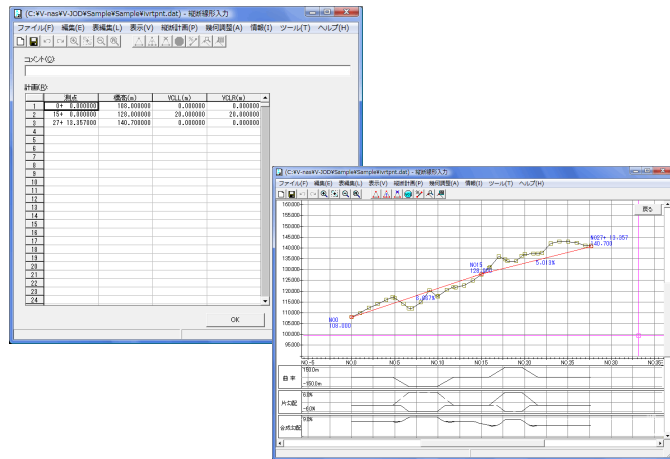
(C:¥V-nas¥V-JOD¥Sample¥Sample¥ivrtpnt.dat) - 縦断線形入力

ファイル(F) 編集(E) 表編集(L) 表示(V) 縦断計画(P) 線形調整(A) 情報(I) ツール(T) ヘルプ(H)

コメント(C):

計画(R):

| | 測点 | 標高(m) | VCLL(m) | VCLR(m) |
|---|---|---|---|---|
| 1 | 0+ 0.000000 | 108.000000 | | 0.000000 |
| 2 | 15+ 0.000000 | 128.000000 | 20.000000 | 20.000000 |
| 3 | 27+ 18.357000 | 140.700000 | 0.000000 | 0.000000 |
| 4 | | | | |
| 5 | | | | |
| 6 | | | | |
| 7 | | | | |
| 8 | | | | |
| 9 | | | | |
| 10 | | | | |
| 11 | | | | |
| 12 | | | | |
| 13 | | | | |
| 14 | | | | |
| 15 | | | | |
| 16 | | | | |
| 17 | | | | |
| 18 | | | | |
| 19 | | | | |
| 20 | | | | |
| 21 | | | | |
| 22 | | | | |
| 23 | | | | |
| 24 | | | | |

OK

(C:¥V-nas¥V-JOD¥Sample¥Sample¥ivrtpnt.dat) - 縦断線形入力

ファイル(F) 編集(E) 表編集(L) 表示(V) 縦断計画(P) 線形調整(A) 情報(I) ツール(T) ヘルプ(H)

戻る

160000
155000
150000
145000
140000
135000
130000
125000
120000
115000
110000
105000
100000
95000

NO27+ 18.357
140.700

NO15
128.000

5.013%

5.007%

NO0
108.000

NO-5 NO.0 NO.5 NO.10 NO.15 NO.20 NO.25 NO.30 NO.35

曲率
180.0m
-180.0m

片勾配
6.0%
-6.0%

合成勾配
9.8%